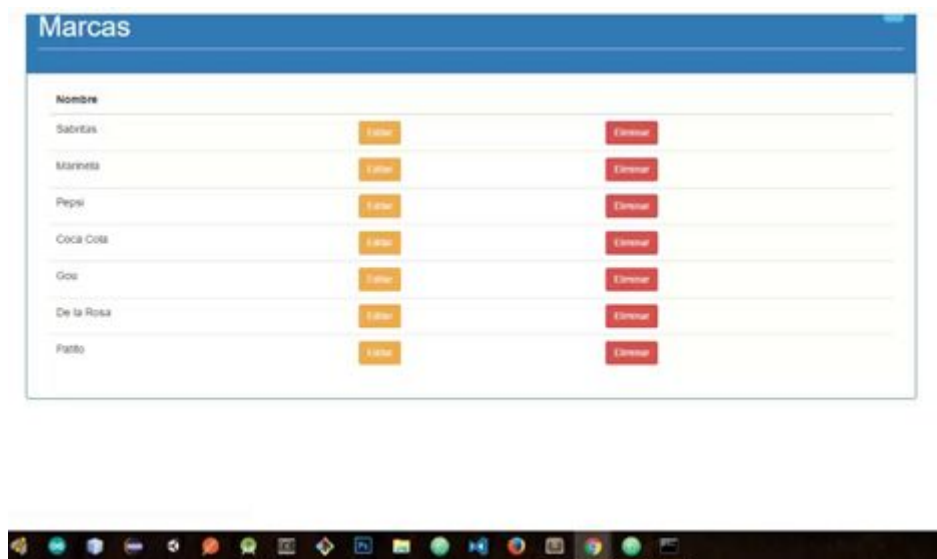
Marcas

| Nombre | | |
|---|---|---|
| Sabritas | Editar | Eliminar |
| Marinela | Editar | Eliminar |
| Pepsi | Editar | Eliminar |
| Coca Cola | Editar | Eliminar |
| Gou | Editar | Eliminar |
| De la Rosa | Editar | Eliminar |
| Patito | Editar | Eliminar |